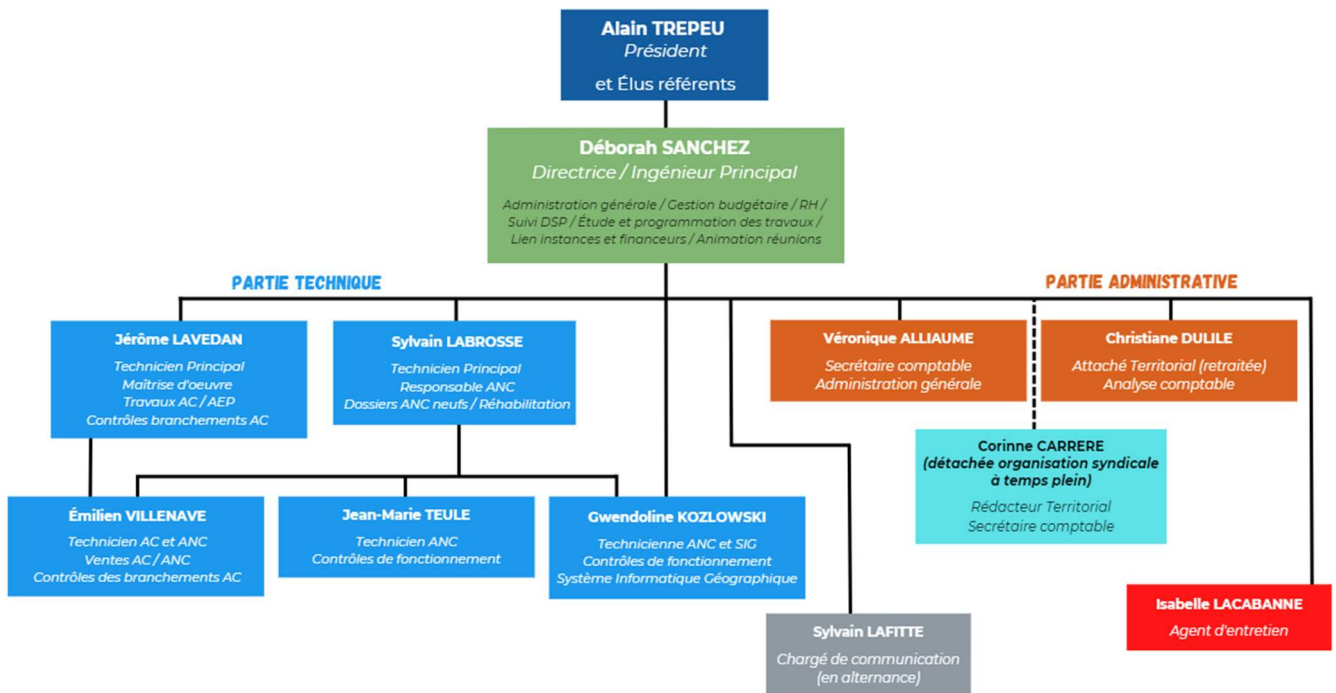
Alain TREPEU
Président
et Élus référents

Déborah SANCHEZ
Directrice / Ingénieur Principal
Administration générale / Gestion budgétaire / RH / Suivi DSP / Étude et programmation des travaux / Lien instances et financeurs / Animation réunions

PARTIE TECHNIQUE

PARTIE ADMINISTRATIVE

Jérôme LAVEDAN
Technicien Principal
Maîtrise d'oeuvre
Travaux AC / AEP
Contrôles branchements AC

Sylvain LABROSSE
Technicien Principal
Responsable ANC
Dossiers ANC neufs / Réhabilitation

Véronique ALLIAUME
Secrétaire comptable
Administration générale

Christiane DULILE
Attaché Territorial (retraitée)
Analyse comptable

Corinne CARRERE
(détachée organisation syndicale à temps plein)
Rédacteur Territorial
Secrétaire comptable

Émilien VILLENAVE
Technicien AC et ANC
Ventes AC / ANC
Contrôles des branchements AC

Jean-Marie TEULE
Technicien ANC
Contrôles de fonctionnement

Gwendoline KOZLOWSKI
Technicienne ANC et SIG
Contrôles de fonctionnement
Système Informatique Géographique

Sylvain LAFITTE
Chargé de communication
(en alternance)

Isabelle LACABANNE
Agent d'entretien